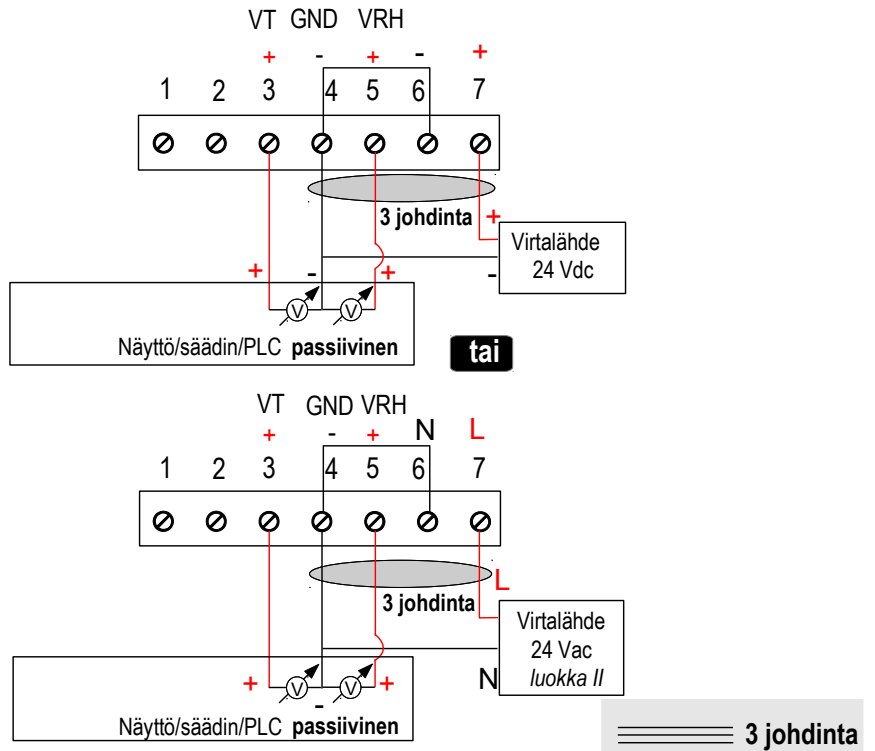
VT GND VRH
+ - + - +
1 2 3 4 5 6 7

3 johdinta

+

Virtalähde
24 Vdc

+ - +

-

V V

Näyttö/säädin/PLC **passiivinen**

tai

VT GND VRH
+ - + N L
1 2 3 4 5 6 7

L

3 johdinta

Virtalähde
24 Vac
*luokka II*

+ V V +
-

N

Näyttö/säädin/PLC **passiivinen**

3 johdinta